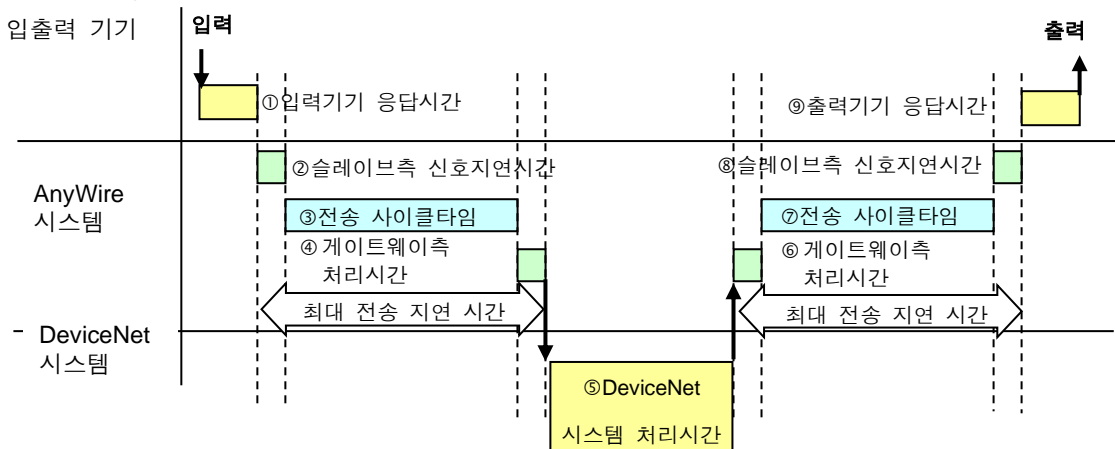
입출력 기기

입력

출력

①입력기기 응답시간

⑨출력기기 응답시간

AnyWire 시스템

②슬레이브측 신호지연시간

⑧슬레이브측 신호지연시간

③전송 사이클타임

⑦전송 사이클타임

④ 게이트웨이측 처리시간

⑥ 게이트웨이측 처리시간

최대 전송 지연 시간

최대 전송 지연 시간

DeviceNet 시스템

⑤DeviceNet 시스템 처리시간